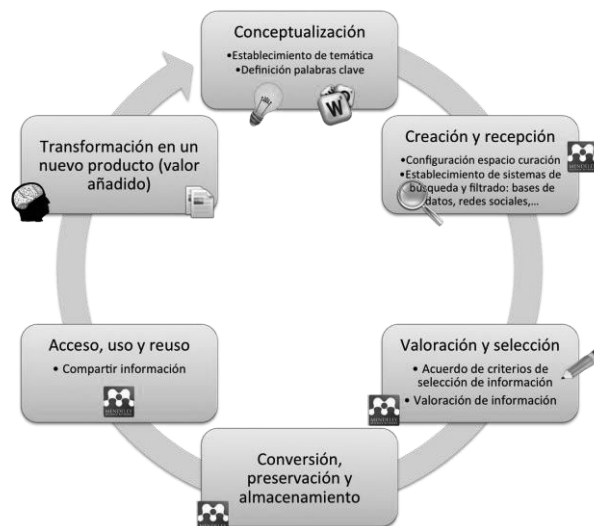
Conceptualización
•Establecimiento de temática
•Definición palabras clave

Creación y recepción
•Configuración espacio curación
•Establecimiento de sistemas de búsqueda y filtrado: bases de datos, redes sociales,...

Valoración y selección
• Acuerdo de criterios de selección de información
• Valoración de información

Conversión, preservación y almacenamiento

Acceso, uso y reuso
• Compartir información

Transformación en un nuevo producto (valor añadido)